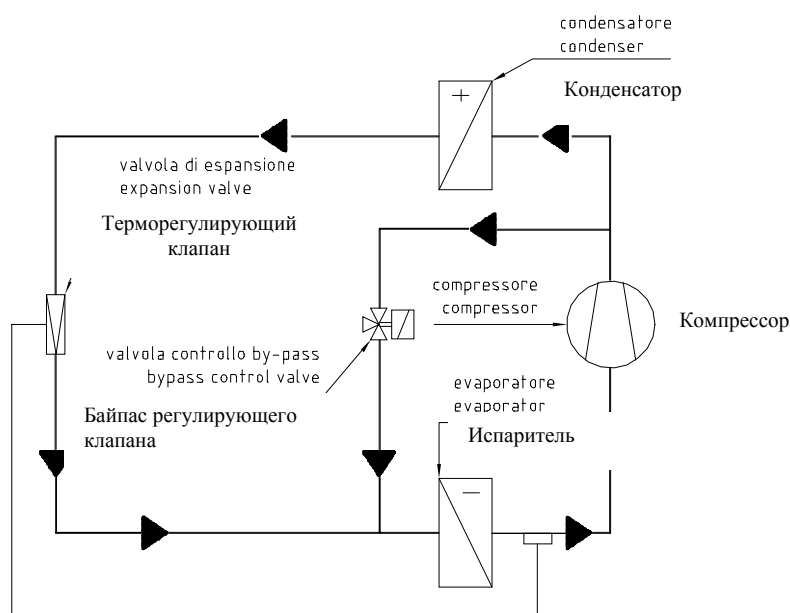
condensatore
condenser

Конденсатор

+

valvola di espansione
expansion valve

Терморегулирующий клапан

compressore
compressor

Компрессор

valvola controllo by-pass
bypass control valve

Байпас регулирующего клапана

evaporatore
evaporator

Испаритель

−